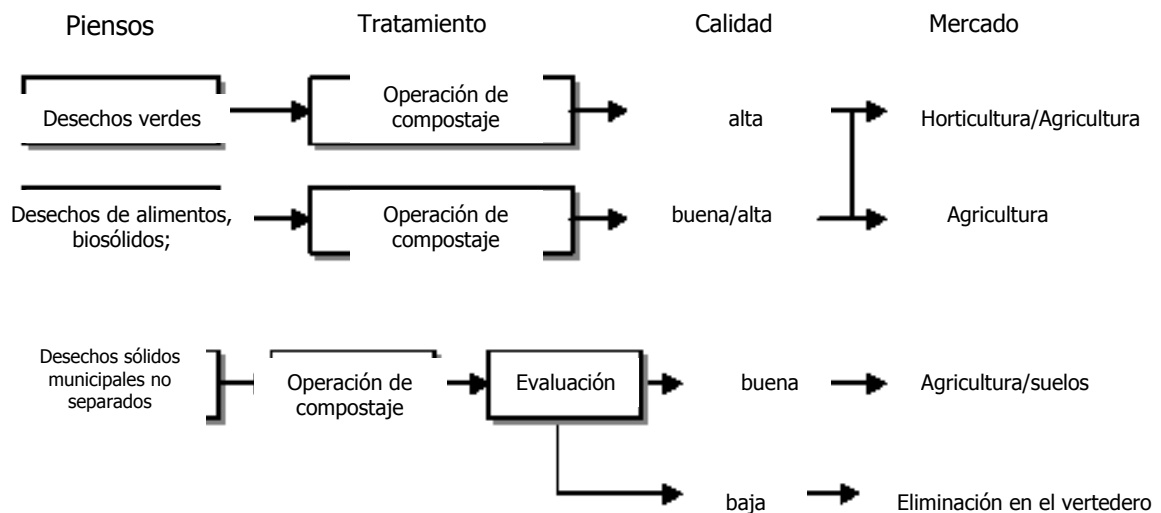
Piensos

Tratamiento

Calidad

Mercado

Desechos verdes

Operación de compostaje

alta

Horticultura/Agricultura

Desechos de alimentos, biosólidos;

Operación de compostaje

buena/alta

Agricultura

Desechos sólidos municipales no separados

Operación de compostaje

Evaluación

buena

Agricultura/suelos

baja

Eliminación en el vertedero